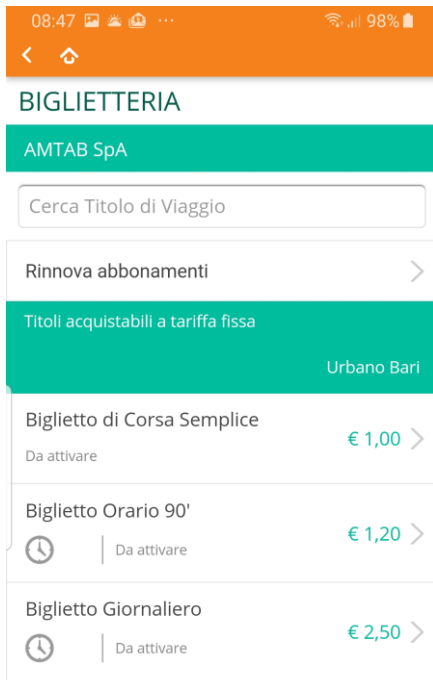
08:47 ··· 98%

BIGLIETTERIA

AMTAB SpA

Cerca Titolo di Viaggio

Rinnova abbonamenti

Titoli acquistabili a tariffa fissa

Urbano Bari

Biglietto di Corsa Semplice
Da attivare
€ 1,00

Biglietto Orario 90'
Da attivare
€ 1,20

Biglietto Giornaliero
Da attivare
€ 2,50